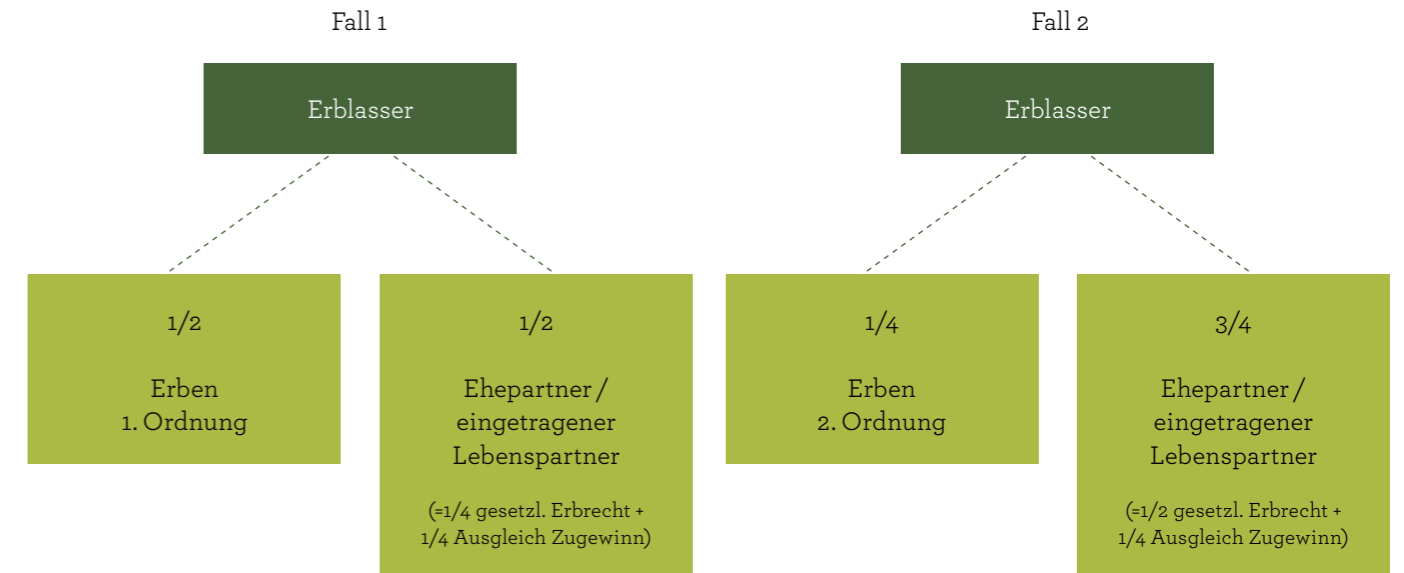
Fall 1

Erblasser

1/2

Erben
1. Ordnung

1/2

Ehepartner / eingetragener Lebenspartner

(=1/4 gesetzl. Erbrecht + 1/4 Ausgleich Zugewinn)

Fall 2

Erblasser

1/4

Erben
2. Ordnung

3/4

Ehepartner / eingetragener Lebenspartner

(=1/2 gesetzl. Erbrecht + 1/4 Ausgleich Zugewinn)